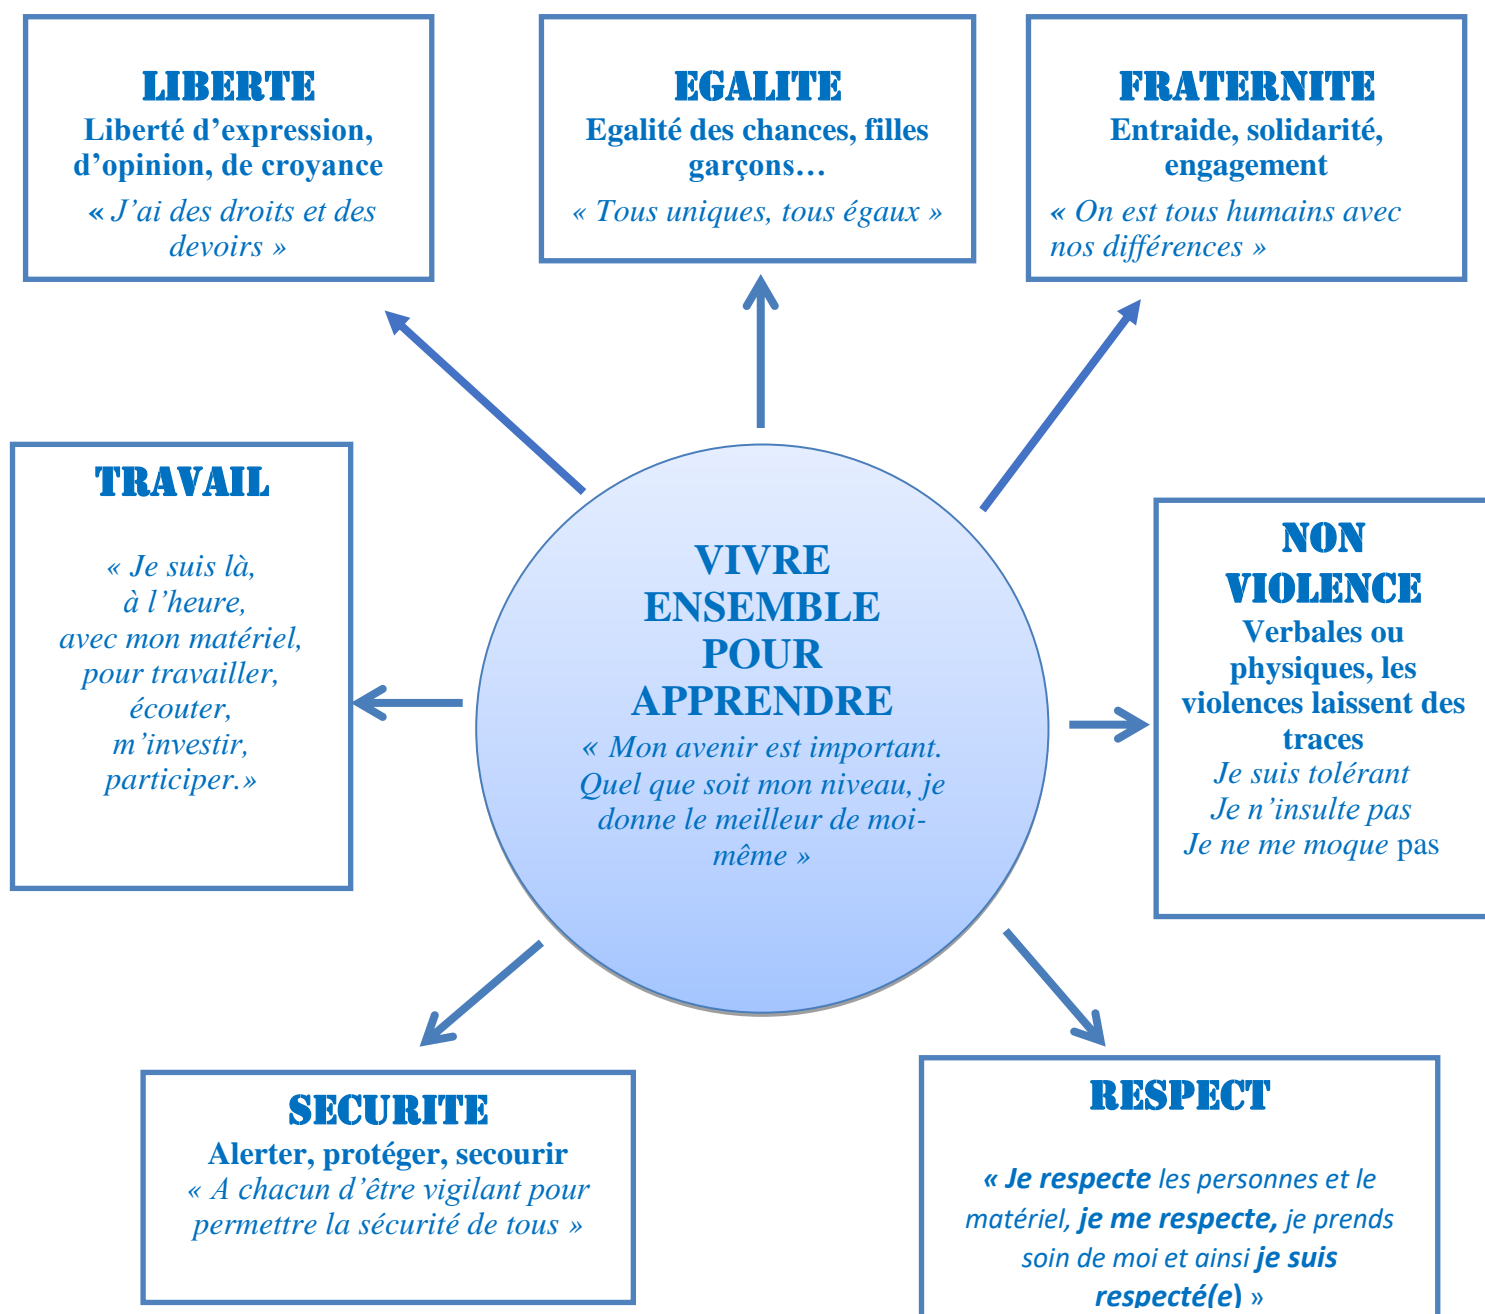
LIBERTE
Liberté d'expression, d'opinion, de croyance
« J'ai des droits et des devoirs »

EGALITE
Egalité des chances, filles garçons…
« Tous uniques, tous égaux »

FRATERNITE
Entraide, solidarité, engagement
« On est tous humains avec nos différences »

TRAVAIL
« Je suis là, à l'heure, avec mon matériel, pour travailler, écouter, m'investir, participer.»

VIVRE ENSEMBLE POUR APPRENDRE
« Mon avenir est important. Quel que soit mon niveau, je donne le meilleur de moi-même »

NON VIOLENCE
Verbales ou physiques, les violences laissent des traces
Je suis tolérant
Je n'insulte pas
Je ne me moque pas

SECURITE
Alerter, protéger, secourir
« A chacun d'être vigilant pour permettre la sécurité de tous »

RESPECT
« Je respecte les personnes et le matériel, je me respecte, je prends soin de moi et ainsi je suis respecté(e) »